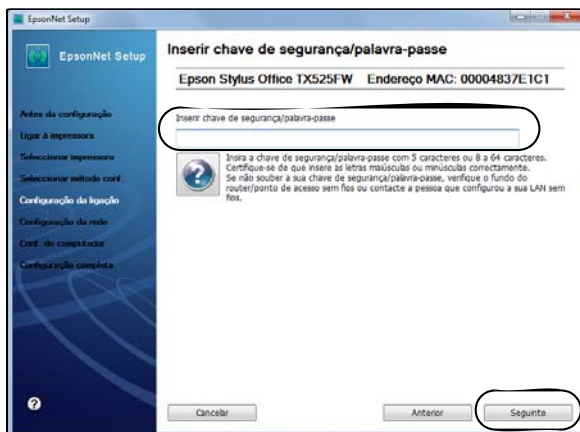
EpsonNet Setup

EpsonNet Setup

Antes da configuração
Ligar à impressora
Seleccionar impressora
Seleccionar método conf.
Configuração da ligação
Configuração da rede
Conf. do computador
Configuração completa

?

Inserir chave de segurança/palavra-passe

Epson Stylus Office TX525FW Endereço MAC: 00004837E1C1

Inserir chave de segurança/palavra-passe

Insira a chave de segurança/palavra-passe com 5 caracteres ou 8 a 64 caracteres. Certifique-se de que insere as letras maiúsculas ou minúsculas correctamente. Se não souber a sua chave de segurança/palavra-passe, verifique o fundo do router/ponto de acesso sem fios ou contacte a pessoa que configurou a sua LAN sem fios.

Cancelar

Anterior

Seguinte